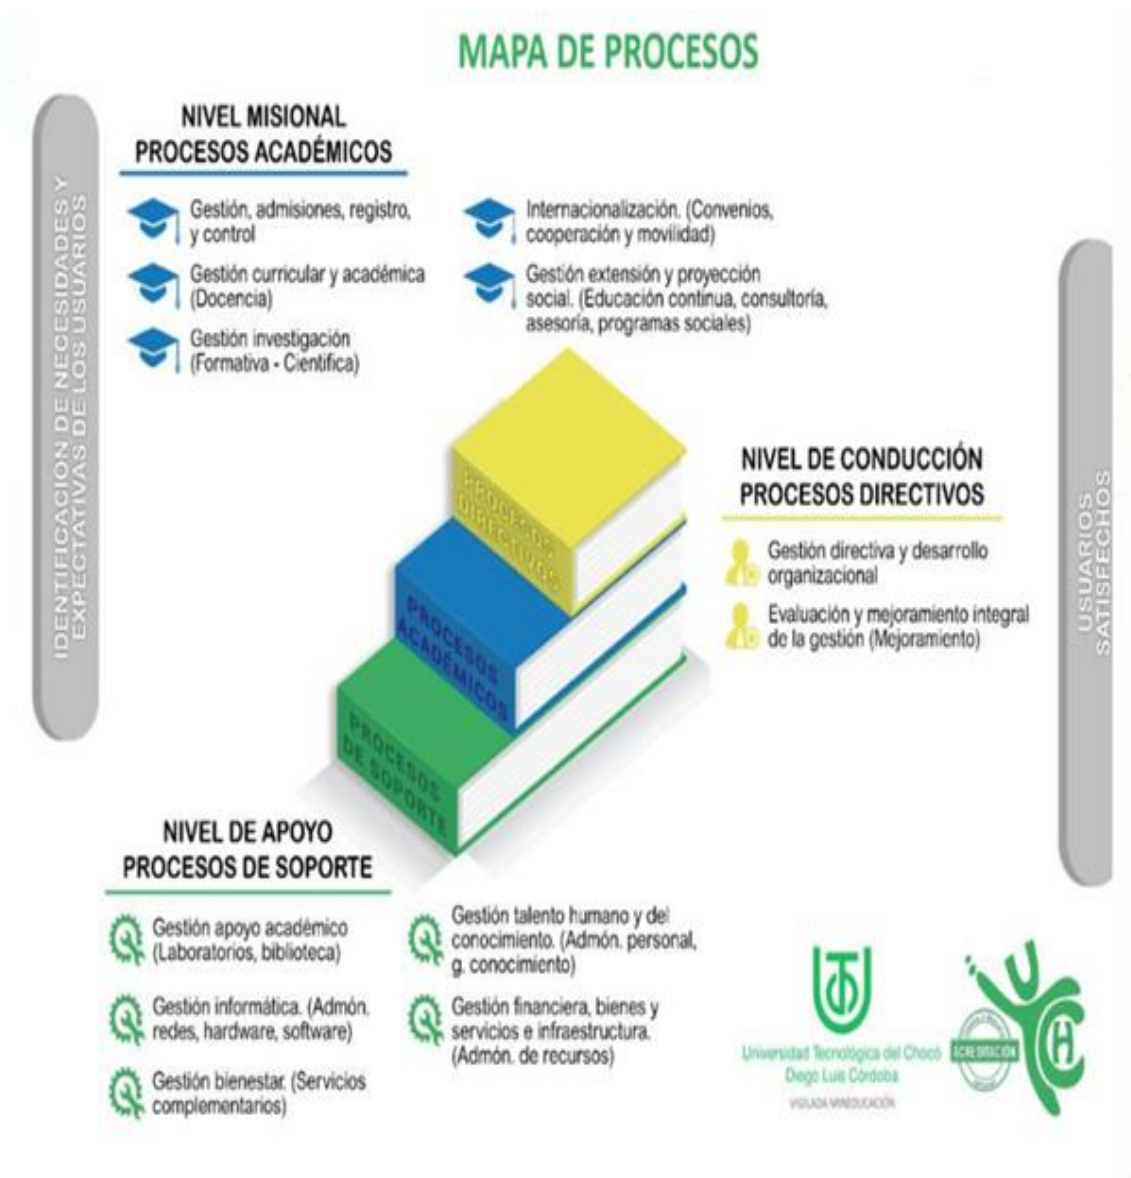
MAPA DE PROCESOS

IDENTIFICACION DE NECESIDADES Y EXPECTATIVAS DE LOS USUARIOS

NIVEL MISIONAL
PROCESOS ACADÉMICOS

Gestión, admisiones, registro, y control

Gestión curricular y académica (Docencia)

Gestión investigación (Formativa - Científica)

Internacionalización. (Convenios, cooperación y movilidad)

Gestión extensión y proyección social. (Educación continua, consultoría, asesoría, programas sociales)

PROCESOS DIRECTIVOS

PROCESOS ACADÉMICOS

PROCESOS DE SOPORTE

NIVEL DE CONDUCCIÓN
PROCESOS DIRECTIVOS

Gestión directiva y desarrollo organizacional

Evaluación y mejoramiento integral de la gestión (Mejoramiento)

USUARIOS SATISFECHOS

NIVEL DE APOYO
PROCESOS DE SOPORTE

Gestión apoyo académico (Laboratorios, biblioteca)

Gestión informática. (Admón. redes, hardware, software)

Gestión bienestar. (Servicios complementarios)

Gestión talento humano y del conocimiento. (Admón. personal, g. conocimiento)

Gestión financiera, bienes y servicios e infraestructura. (Admón. de recursos)

Universidad Tecnológica del Chocó
Diego Luis Córdoba
VIGILADA MINEDUCACIÓN

ACREDITACIÓN